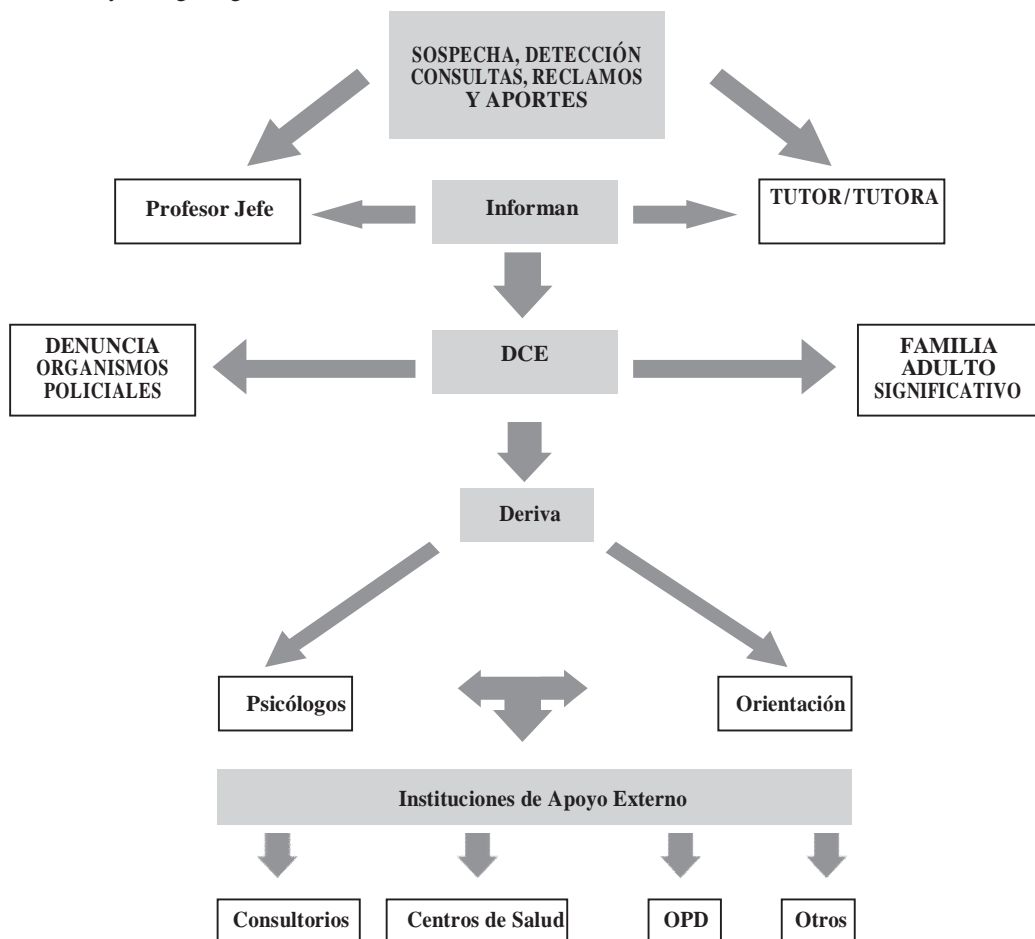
SOSPECHA, DETECCIÓN CONSULTAS, RECLAMOS Y APORTES

Profesor Jefe

Informan

TUTOR/TUTORA

DENUNCIA ORGANISMOS POLICIALES

DCE

FAMILIA ADULTO SIGNIFICATIVO

Deriva

Psicólogos

Orientación

Instituciones de Apoyo Externo

Consultorios

Centros de Salud

OPD

Otros